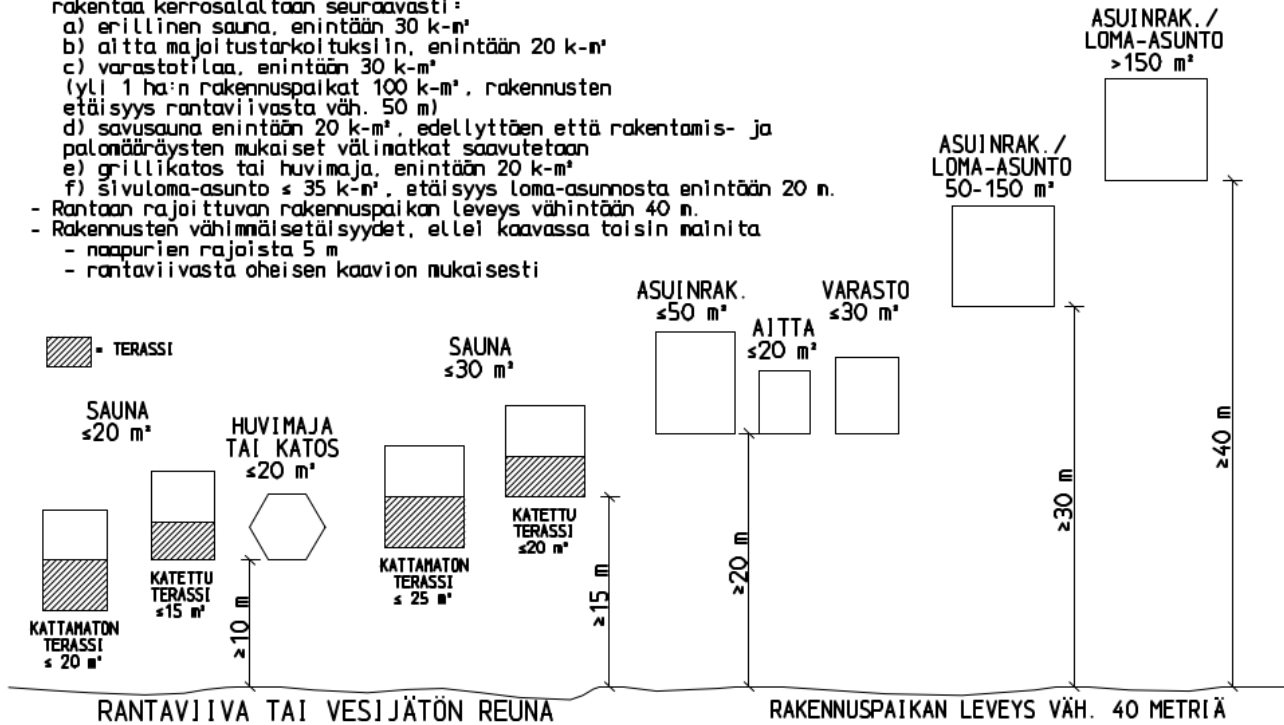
rakentaa kerrosalaltaan seuraavasti:
a) erillinen sauna, enintään 30 k-m²
b) aitta majoitustarkoituksiin, enintään 20 k-m²
c) varastotilaa, enintään 30 k-m²
(yli 1 ha:n rakennuspaikat 100 k-m², rakennusten etäisyys rantaviivasta väh. 50 m)
d) savusauna enintään 20 k-m², edellyttäen että rakentamis- ja paloimääräysten mukaiset välimatkat saavutetaan
e) grillikatos tai huvimaja, enintään 20 k-m²
f) sivuloma-asunto ≤ 35 k-m², etäisyys loma-asunnosta enintään 20 m.
- Rantaan rajoittuvan rakennuspaikan leveys vähintään 40 m.
- Rakennusten vähimmäisetäisyydet, ellei kaavassa toisin mainita
- naapurien rajoista 5 m
- rantaviivasta oheisen kaavion mukaisesti

ASUINRAK./ LOMA-ASUNTO >150 m²

ASUINRAK./ LOMA-ASUNTO 50-150 m²

= TERASSI

SAUNA ≤20 m²

HUVIMAJA TAI KATOS ≤20 m²

SAUNA ≤30 m²

ASUINRAK. ≤50 m²

AITTA ≤20 m²

VARASTO ≤30 m²

KATTAMATON TERASSI ≤ 20 m²

KATETTU TERASSI ≤15 m²

≥10 m

KATTAMATON TERASSI ≤ 25 m²

KATETTU TERASSI ≤20 m²

≥15 m

≥20 m

≥30 m

≥40 m

RANTAVIIVA TAI VESIJÄTÖN REUNA

RAKENNUSPAIKAN LEVEYS VÄH. 40 METRIÄ